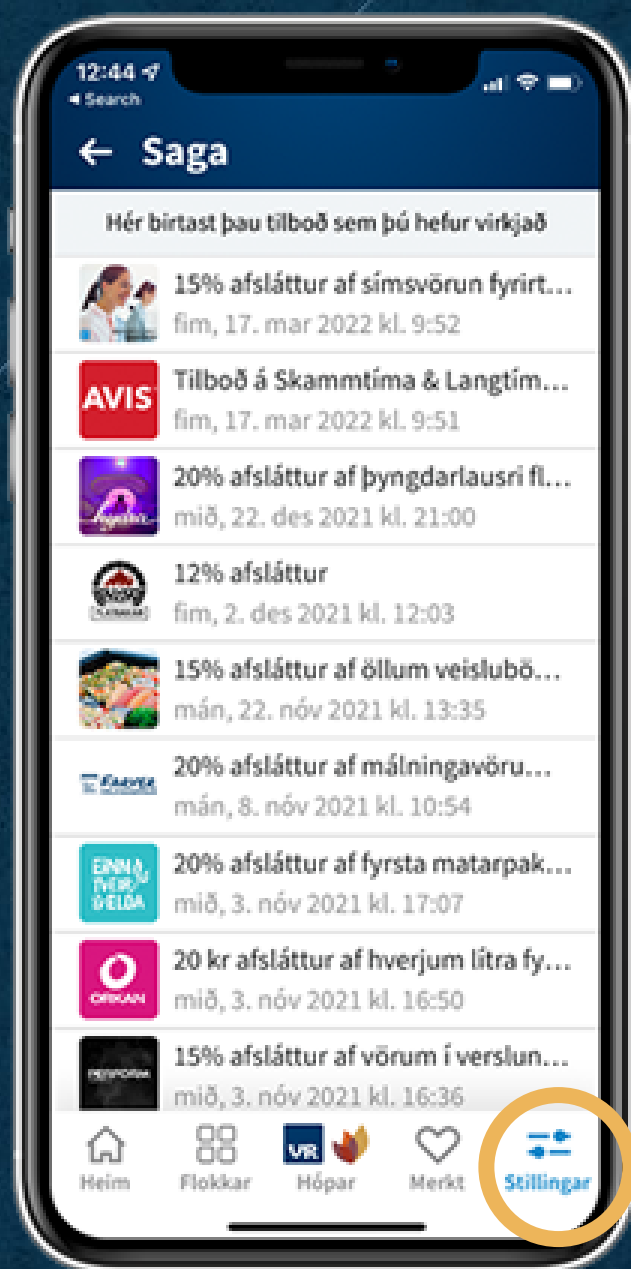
12:44
◂ Search

Saga

Hér birtast þau tilboð sem þú hefur virkjað

15% afsláttur af símsvörun fyrirt...
fim, 17. mar 2022 kl. 9:52

AVIS
Tilboð á Skammtíma & Langtím...
fim, 17. mar 2022 kl. 9:51

20% afsláttur af þyngdarlausri fl...
mið, 22. des 2021 kl. 21:00

12% afsláttur
fim, 2. des 2021 kl. 12:03

15% afsláttur af öllum veislubö...
mán, 22. nóv 2021 kl. 13:35

20% afsláttur af málningavöru...
mán, 8. nóv 2021 kl. 10:54

EINN TVEIR ÞRÍR ELDA
20% afsláttur af fyrsta matarpak...
mið, 3. nóv 2021 kl. 17:07

ORKAN
20 kr afsláttur af hverjum lítra fy...
mið, 3. nóv 2021 kl. 16:50

15% afsláttur af vörum í verslun...
mið, 3. nóv 2021 kl. 16:36

Heim
Flokkar
VR
Hópar
Merkt
Stillingar